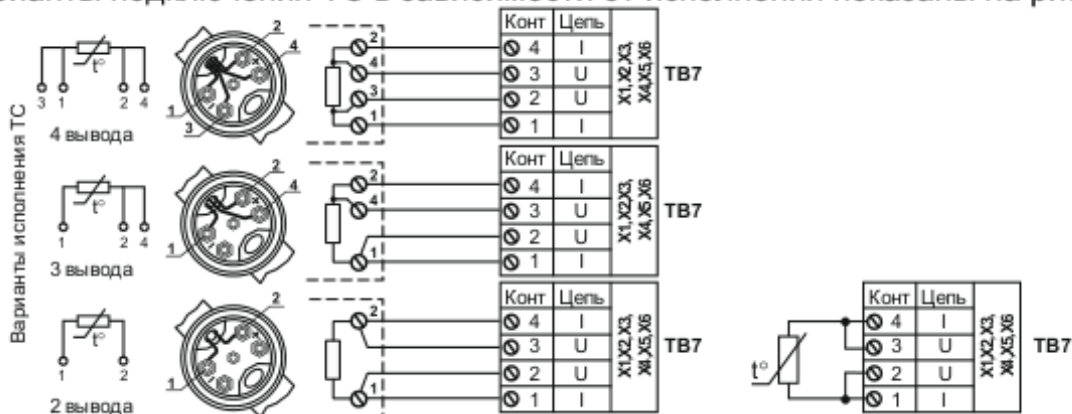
Схемы подключения ТС в зависимости от исполнения показаны на рис

Варианты исполнения ТС

3 1 2 4
t°
4 вывода
2
4
1
3
2
4
3
1

| Конт | Цепь |
|---|---|
| 4 | I |
| 3 | U |
| 2 | U |
| 1 | I |

X1,X2,X3, X4,X5,X6
ТВ7

1 2 4
t°
3 вывода
2
4
1
2
4
1

| Конт | Цепь |
|---|---|
| 4 | I |
| 3 | U |
| 2 | U |
| 1 | I |

X1,X2,X3, X4,X5,X6
ТВ7

1 2
t°
2 вывода
2
1
2
1

| Конт | Цепь |
|---|---|
| 4 | I |
| 3 | U |
| 2 | U |
| 1 | I |

X1,X2,X3, X4,X5,X6
ТВ7

t°

| Конт | Цепь |
|---|---|
| 4 | I |
| 3 | U |
| 2 | U |
| 1 | I |

X1,X2,X3, X4,X5,X6
ТВ7